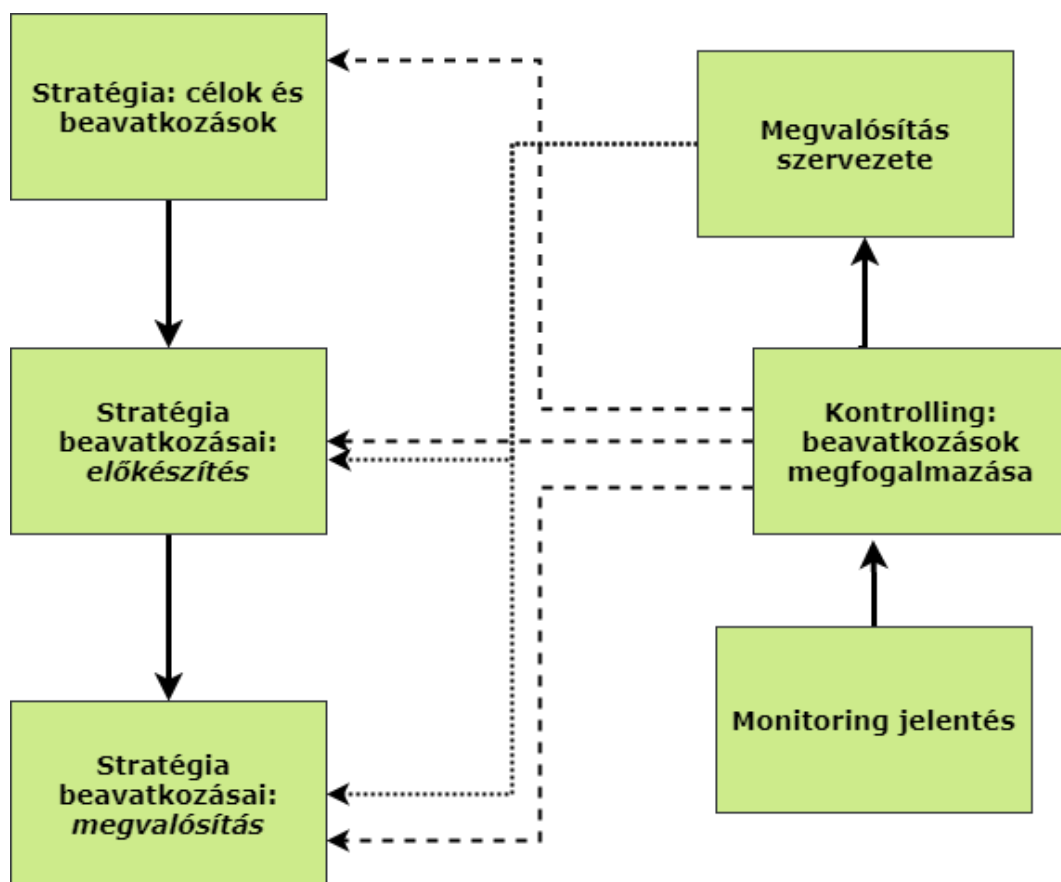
Stratégia: célok és beavatkozások

Megvalósítás szervezete

Stratégia beavatkozásai: *előkészítés*

Kontrolling: beavatkozások megfogalmazása

Monitoring jelentés

Stratégia beavatkozásai: *megvalósítás*